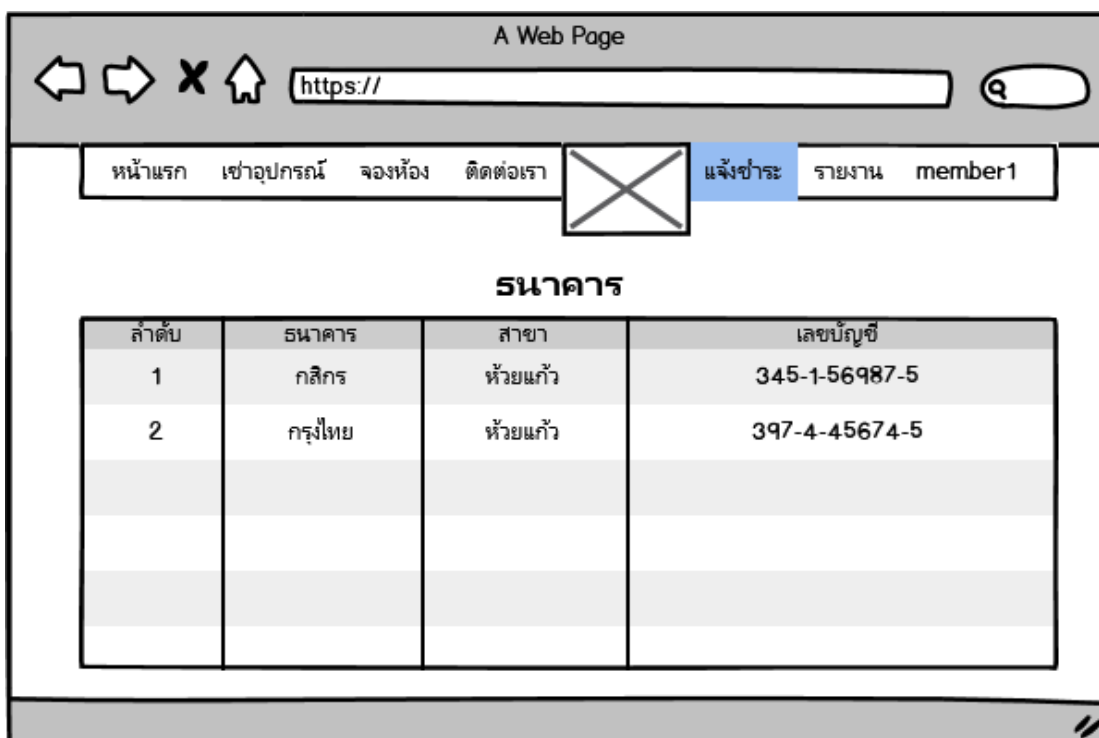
A Web Page

https://

หน้าแรก เช่าอุปกรณ์ จองห้อง ติดต่อเรา แจ้งชำระ รายงาน member1

ธนาคาร

| ลำดับ | ธนาคาร | สาขา | เลขบัญชี |
|---|---|---|---|
| 1 | กสิกร | ห้วยแก้ว | 345-1-56987-5 |
| 2 | กรุงไทย | ห้วยแก้ว | 397-4-45674-5 |
| | | | |
| | | | |
| | | | |
| | | | |